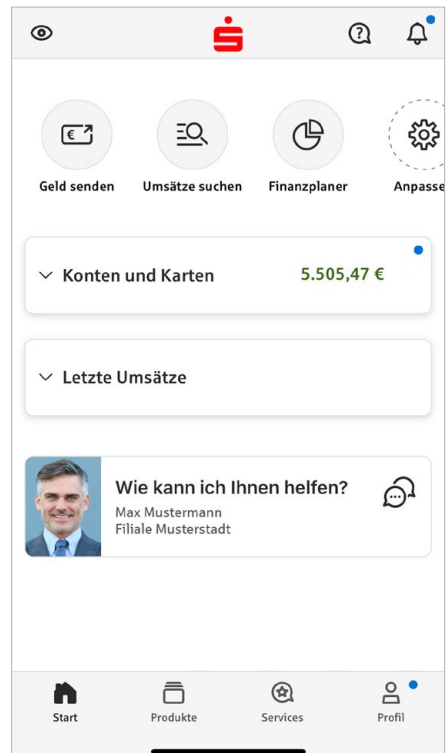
€

Geld senden

Umsätze suchen

Finanzplaner

Anpasse

Konten und Karten

5.505,47 €

Letzte Umsätze

Wie kann ich Ihnen helfen?

Max Mustermann

Filiale Musterstadt

Start

Produkte

Services

Profil